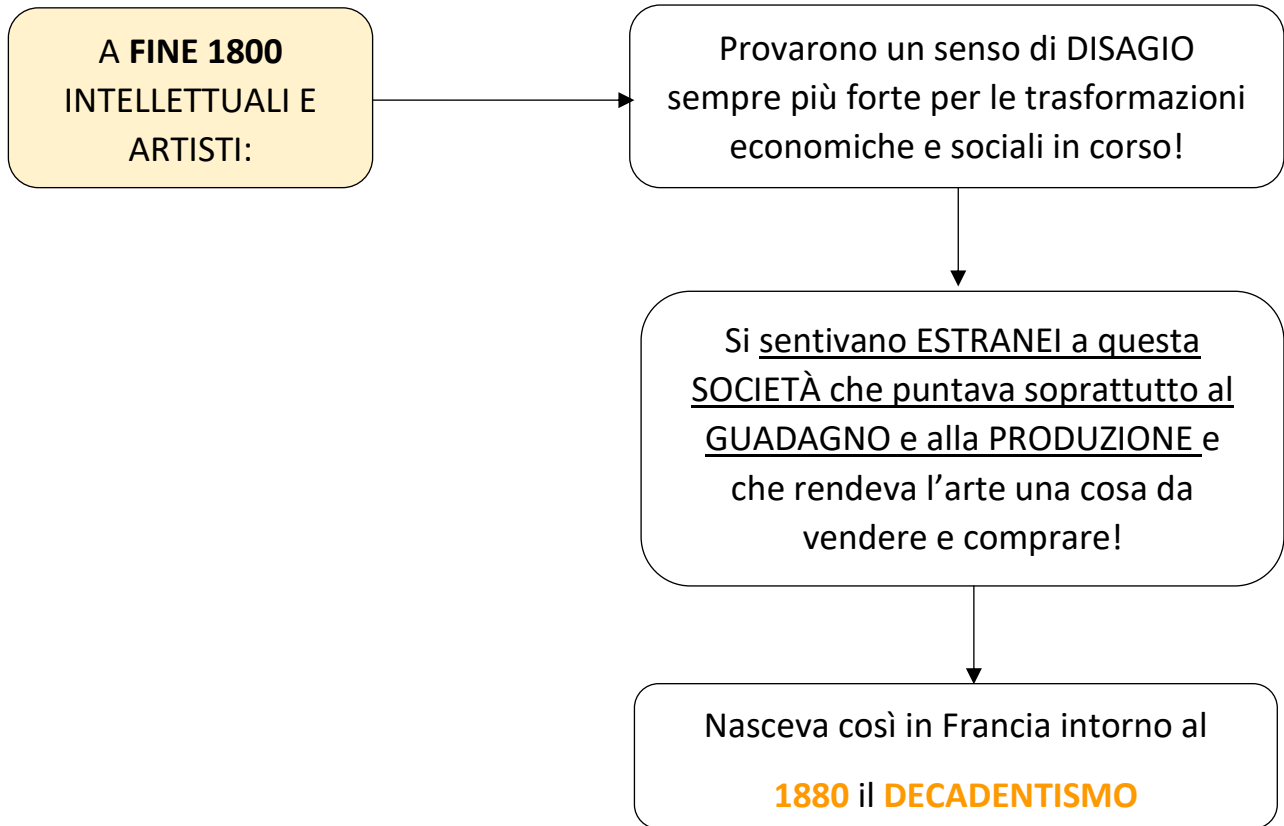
A FINE 1800 INTELLETTUALI E ARTISTI:

Provarono un senso di DISAGIO sempre più forte per le trasformazioni economiche e sociali in corso!

Si sentivano ESTRANEI a questa SOCIETÀ che puntava soprattutto al GUADAGNO e alla PRODUZIONE e che rendeva l'arte una cosa da vendere e comprare!

Nasceva così in Francia intorno al 1880 il DECADENTISMO